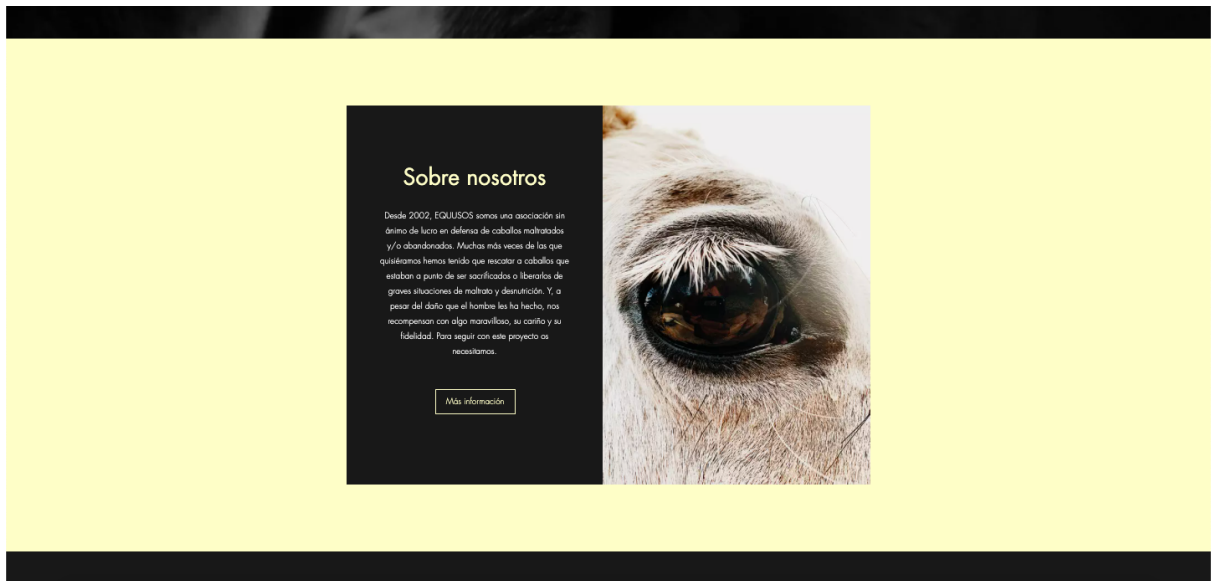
Sobre nosotros

Desde 2002, EQUUSOS somos una asociación sin ánimo de lucro en defensa de caballos maltratados y/o abandonados. Muchas más veces de las que quisiéramos hemos tenido que rescatar a caballos que estaban a punto de ser sacrificados o liberarlos de graves situaciones de maltrato y desnutrición. Y, a pesar del daño que el hombre les ha hecho, nos recompensan con algo maravilloso, su cariño y su fidelidad. Para seguir con este proyecto os necesitamos.

Más información